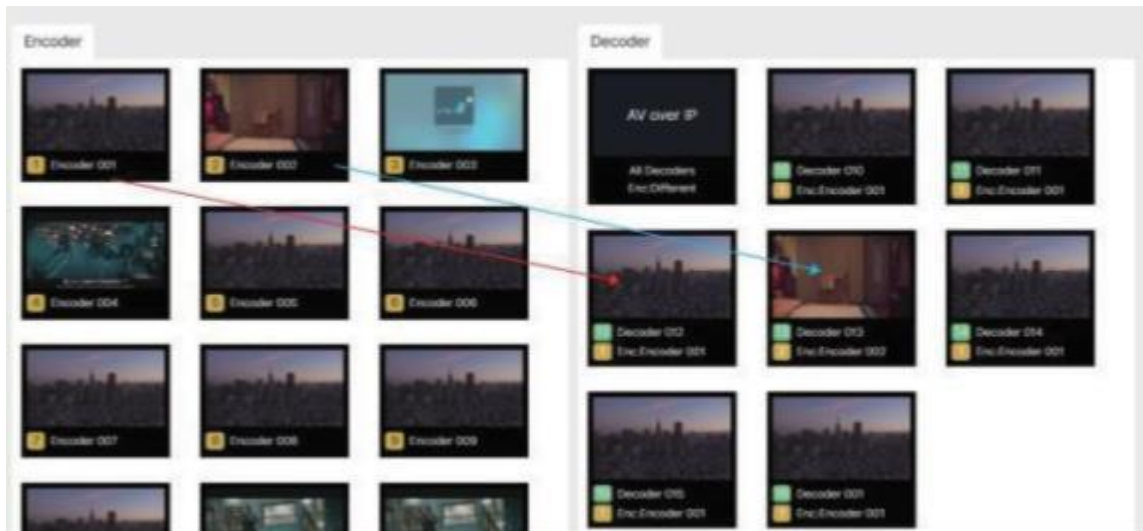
Encoder

1 Encoder 001
2 Encoder 002
3 Encoder 003
4 Encoder 004
5 Encoder 005
6 Encoder 006
7 Encoder 007
8 Encoder 008
9 Encoder 009

Decoder

AV over IP
All Decoders
Enc:Different

Decoder 010
Enc:Encoder 001

Decoder 011
Enc:Encoder 001

Decoder 012
Enc:Encoder 001

Decoder 013
Enc:Encoder 002

Decoder 014
Enc:Encoder 001

Decoder 015
Enc:Encoder 001

Decoder 001
Enc:Encoder 001